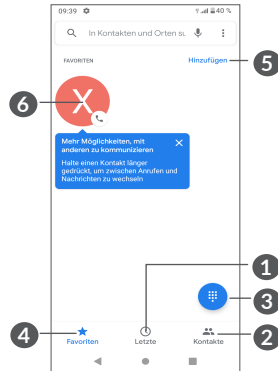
09:39

40 %

In Kontakten und Orten su

FAVORITEN

Hinzufügen

5

6

X

Mehr Möglichkeiten, mit anderen zu kommunizieren

Halte einen Kontakt länger gedrückt, um zwischen Anrufen und Nachrichten zu wechseln

1

3

4

Favoriten

Letzte

Kontakte

2